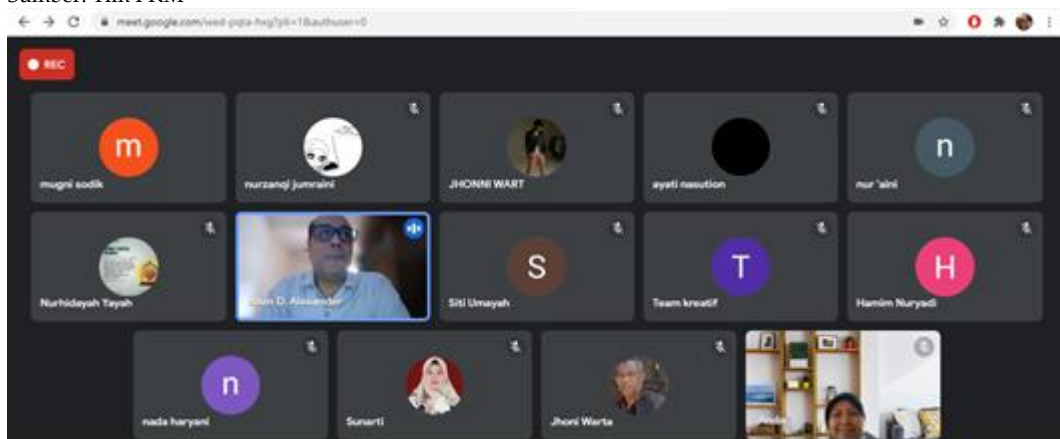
Sumber: Tim PKM

meet.google.com/wed-pqta-hxg?pli=1&authuser=0

REC

m
mugni sodik

nurzanqi jumraini

JHONNI WART

ayati nasution

n
nur 'aini

Nurhidayah Yayah

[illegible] D. Alexander

S
Siti Umayah

T
Team kreatif

H
Hamim Nuryadi

n
nada haryani

Sunarti

Jhoni Warta

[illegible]